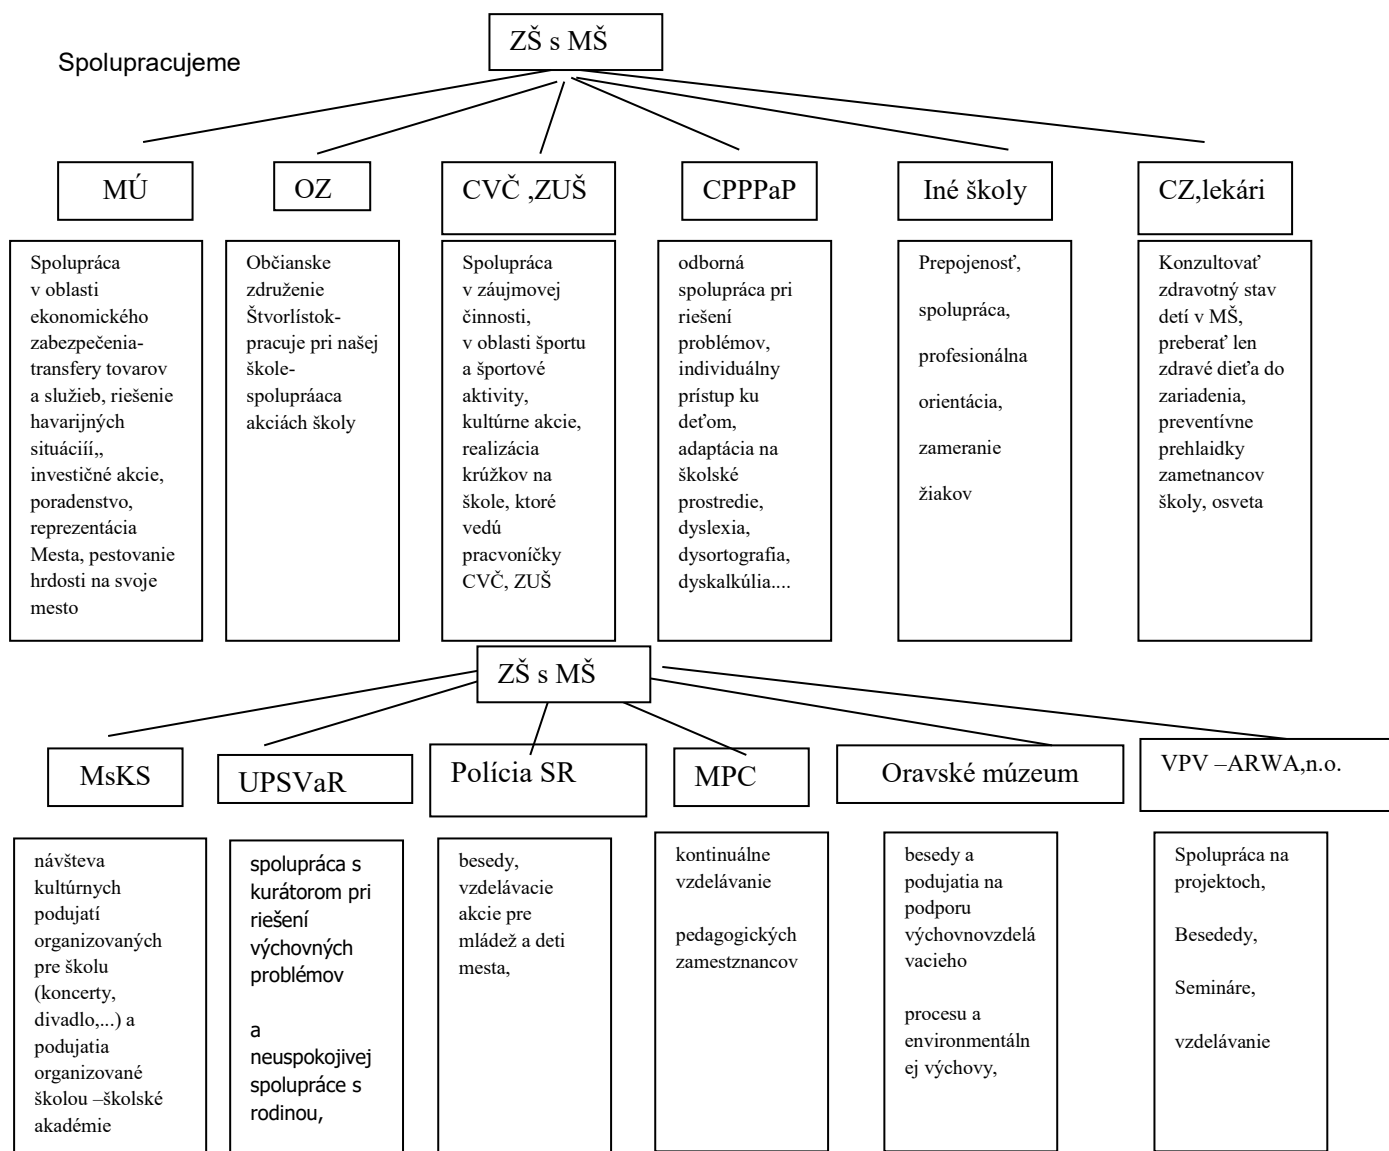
Spolupracujeme

ZŠ s MŠ

MÚ

OZ

CVČ ,ZUŠ

CPPPaP

Iné školy

CZ,lekári

Spolupráca v oblasti ekonomického zabezpečenia- transfery tovarov a služieb, riešenie havarijných situáciíí,, investičné akcie, poradenstvo, reprezentácia Mesta, pestovanie hrdosti na svoje mesto

Občianske združenie Štvorlístok- pracuje pri našej škole- spolupráaca akciách školy

Spolupráca v záujmovej činnosti, v oblasti športu a športové aktivity, kultúrne akcie, realizácia krúžkov na škole, ktoré vedú pracvoníčky CVČ, ZUŠ

odborná spolupráca pri riešení problémov, individuálny prístup ku deťom, adaptácia na školské prostredie, dyslexia, dysortografia, dyskalkúlia....

Prepojenosť,

spolupráca,

profesionálna

orientácia,

zameranie

žiakov

Konzultovať zdravotný stav detí v MŠ, preberať len zdravé dieťa do zariadenia, preventívne prehlaidky zametnancov školy, osveta

ZŠ s MŠ

MsKS

UPSVaR

Polícia SR

MPC

Oravské múzeum

VPV –ARWA,n.o.

návšteva kultúrnych podujatí organizovaných pre školu (koncerty, divadlo,...) a podujatia organizované školou –školské akadémie

spolupráca s kurátorom pri riešení výchovných problémov

a neuspokojivej spolupráce s rodinou,

besedy, vzdelávacie akcie pre mládež a deti mesta,

kontinuálne vzdelávanie

pedagogických zamestznancov

besedy a podujatia na podporu výchovnovzdelávacieho

procesu a environmentálnej výchovy,

Spolupráca na projektoch,

Besededy,

Semináre,

vzdelávanie